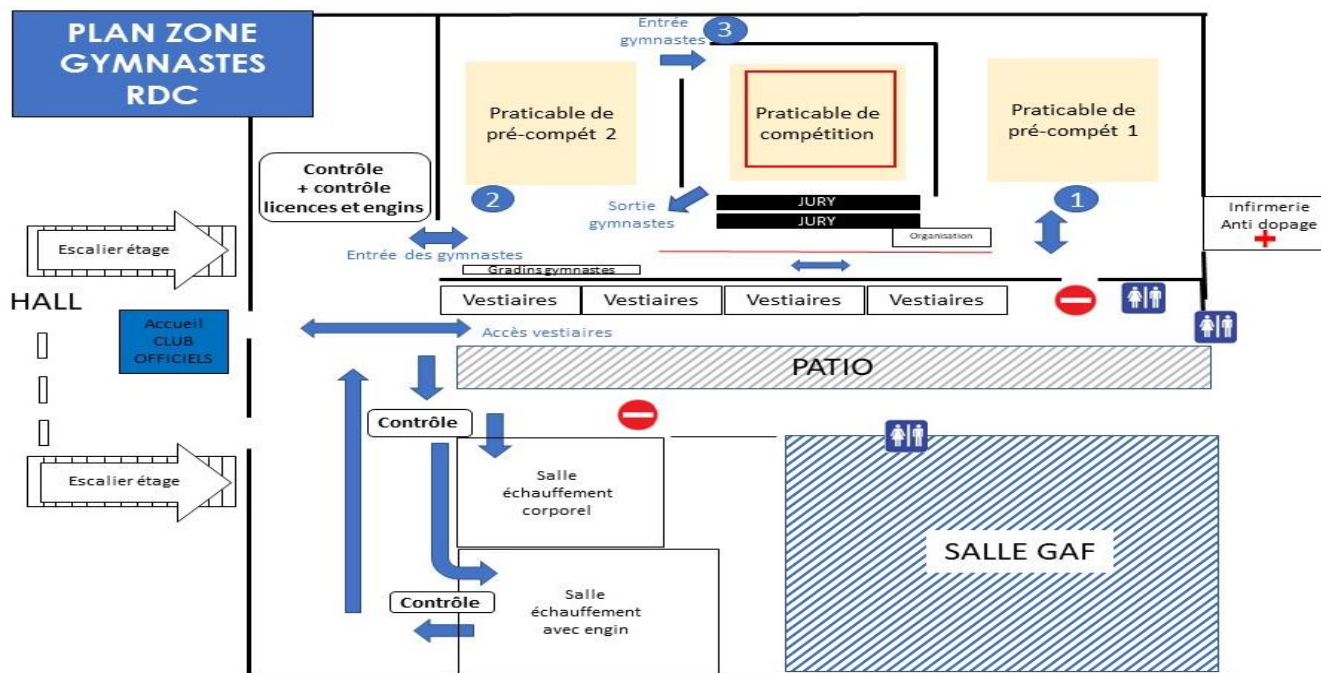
PLAN ZONE GYMNASTES RDC

Entrée gymnastes 3

Praticable de pré-compét 2

Praticable de compétition

Praticable de pré-compét 1

Contrôle + contrôle licences et engins

2

Sortie gymnastes

JURY

JURY

Organisation

1

Infirmerie Anti dopage

Escalier étage

Entrée des gymnastes

Gradins gymnastes

HALL

Vestiaires

Vestiaires

Vestiaires

Vestiaires

Accueil CLUB OFFICIELS

Accès vestiaires

PATIO

Contrôle

Salle échauffement corporel

SALLE GAF

Escalier étage

Contrôle

Salle échauffement avec engin